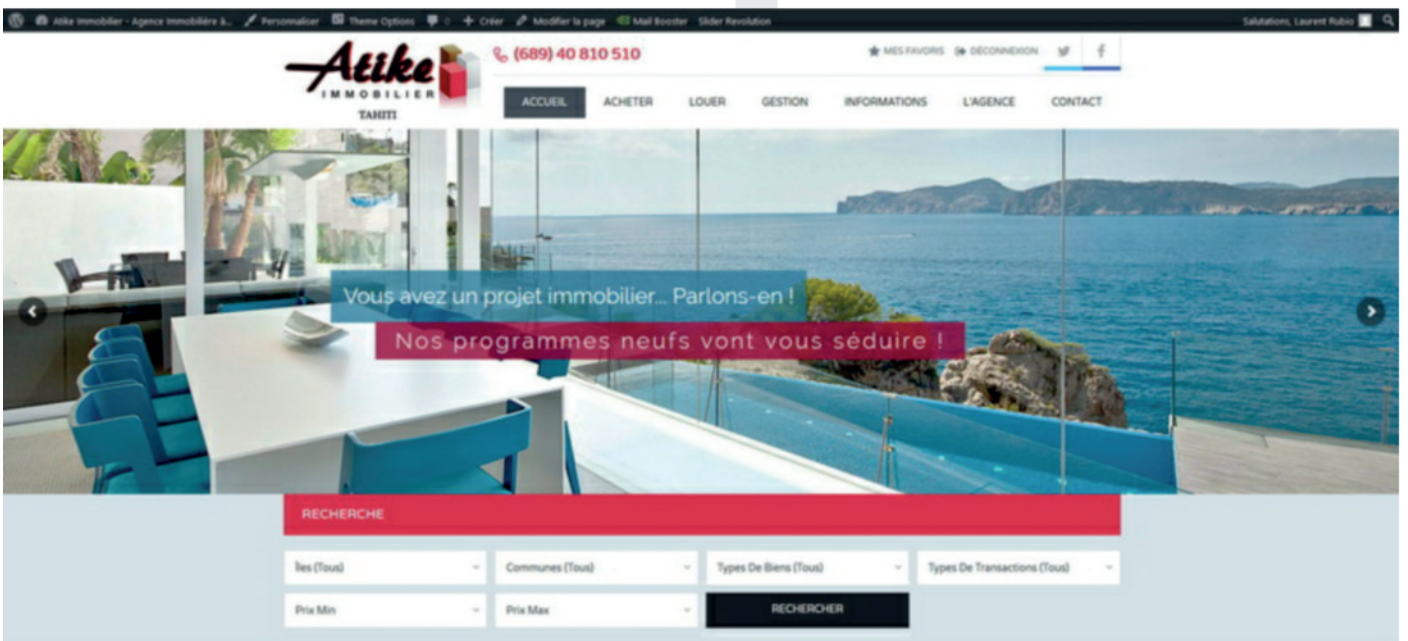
Atike Immobilier - Agence Immobilière à... Personnaliser Theme Options 0 + Créer Modifier la page Mail Booster Slider Revolution Salutations, Laurent Rubio

Atike IMMOBILIER TAHITI

(689) 40 810 510

MES FAVORIS DÉCONNEXION

ACCUEIL ACHETER LOUER GESTION INFORMATIONS L'AGENCE CONTACT

Vous avez un projet immobilier... Parlons-en !

Nos programmes neufs vont vous séduire !

RECHERCHE

Îles (Tous)

Communes (Tous)

Types De Biens (Tous)

Types De Transactions (Tous)

Prix Min

Prix Max

RECHERCHER